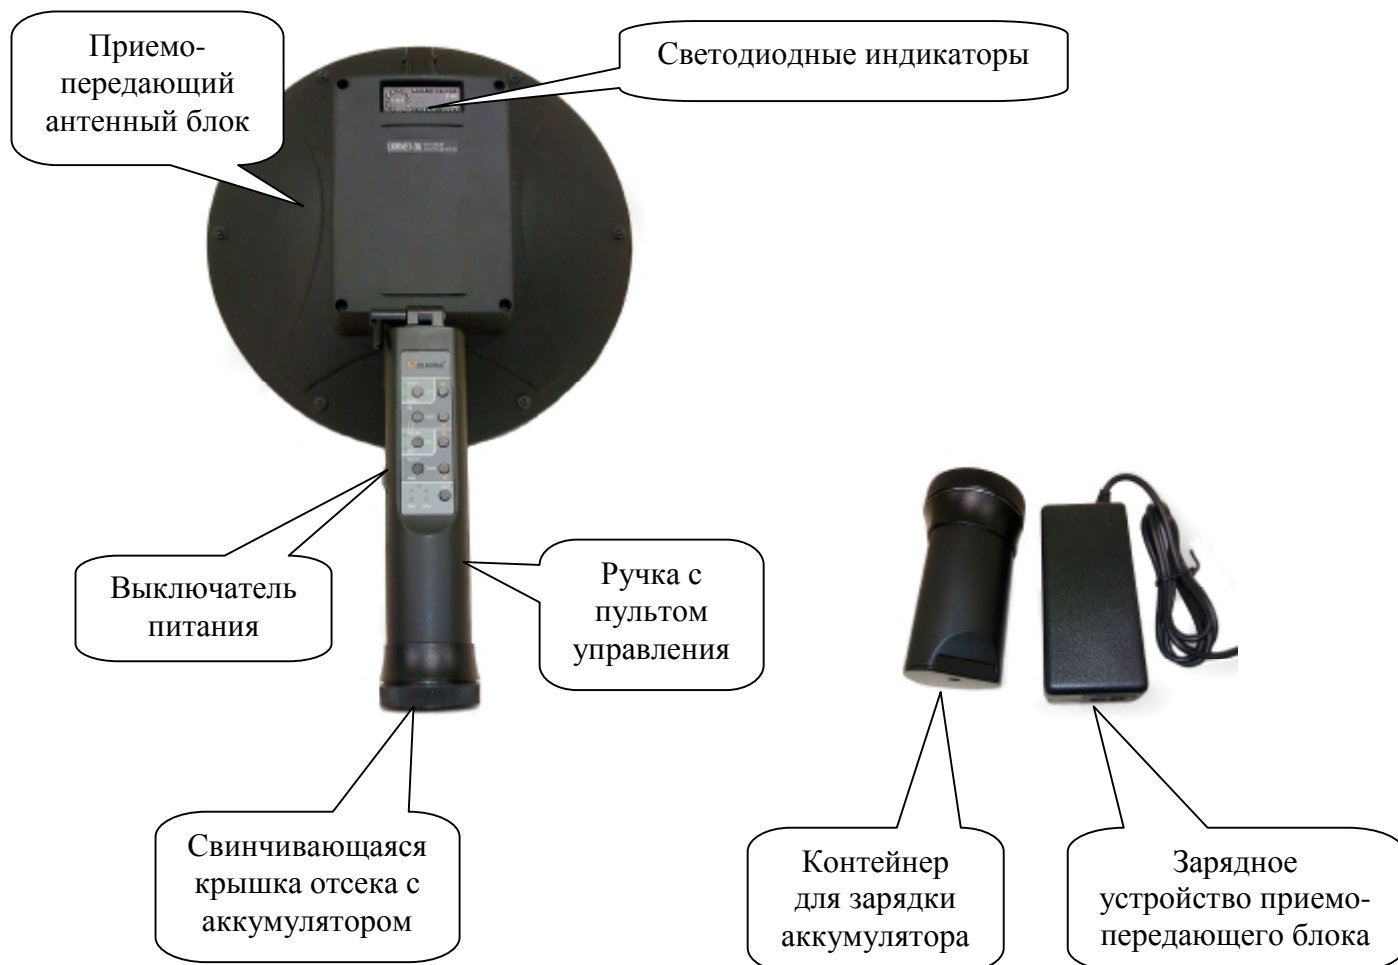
Приемо-передающий антенный блок

Светодиодные индикаторы

Выключатель питания

Ручка с пультом управления

Свинчивающаяся крышка отсека с аккумулятором

Контейнер для зарядки аккумулятора

Зарядное устройство приемо-передающего блока